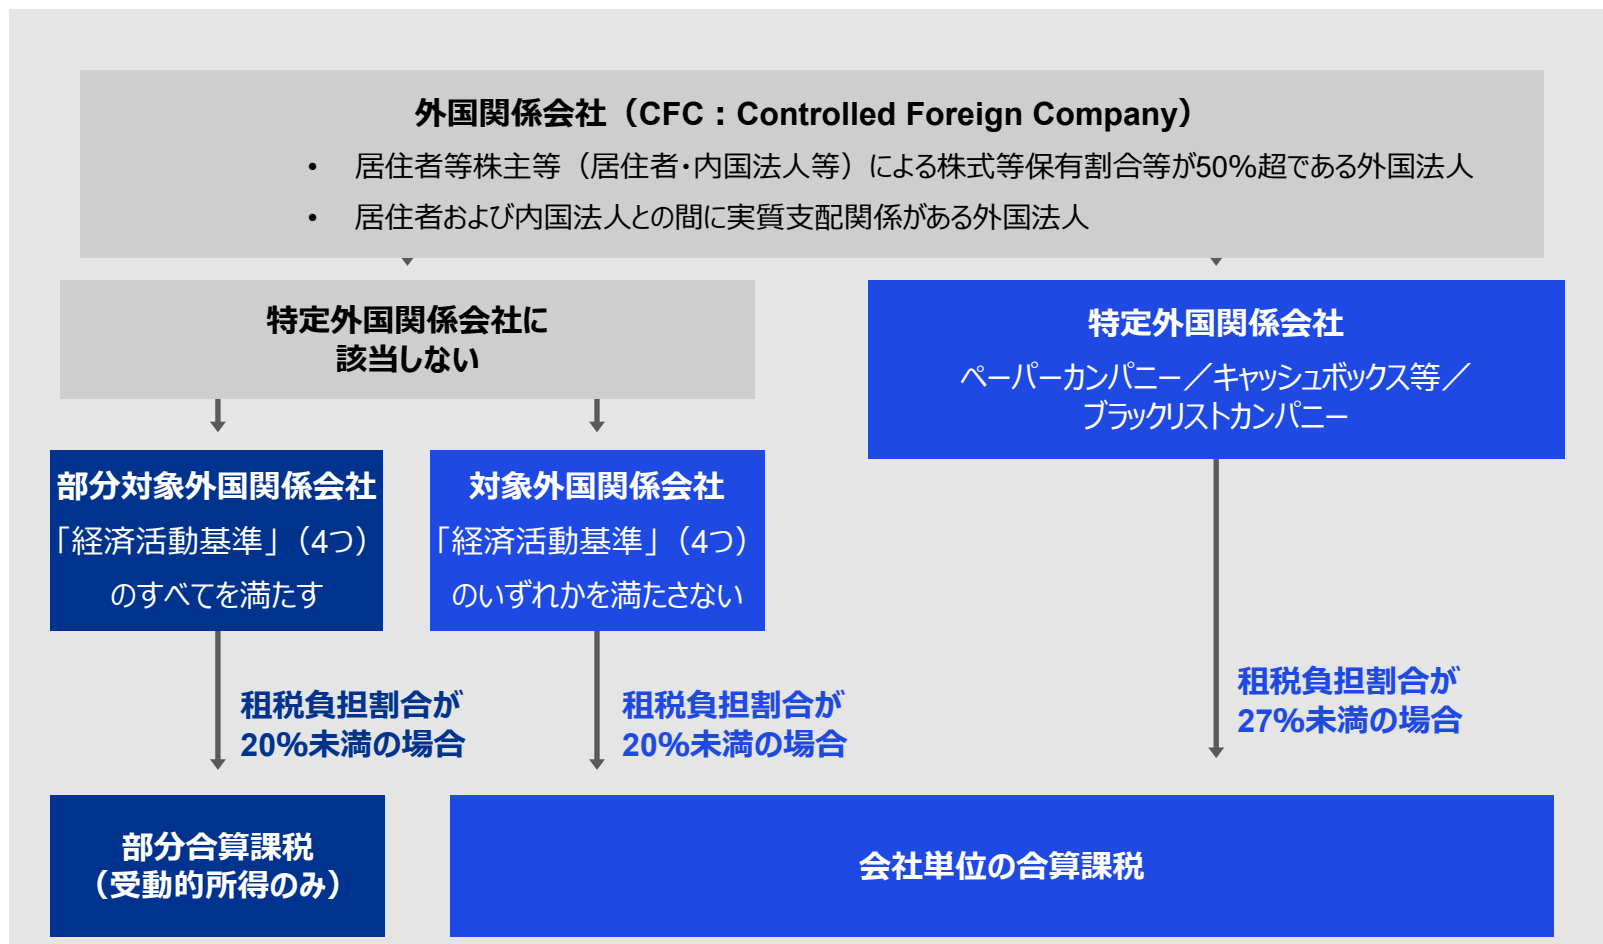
外国関係会社（CFC：Controlled Foreign Company）

• 居住者等株主等（居住者･内国法人等）による株式等保有割合等が50%超である外国法人

• 居住者および内国法人との間に実質支配関係がある外国法人

特定外国関係会社に該当しない

特定外国関係会社

ペーパーカンパニー／キャッシュボックス等／ブラックリストカンパニー

部分対象外国関係会社

「経済活動基準」（4つ）のすべてを満たす

対象外国関係会社

「経済活動基準」（4つ）のいずれかを満たさない

租税負担割合が20%未満の場合

租税負担割合が20%未満の場合

租税負担割合が27%未満の場合

部分合算課税（受動的所得のみ）

会社単位の合算課税